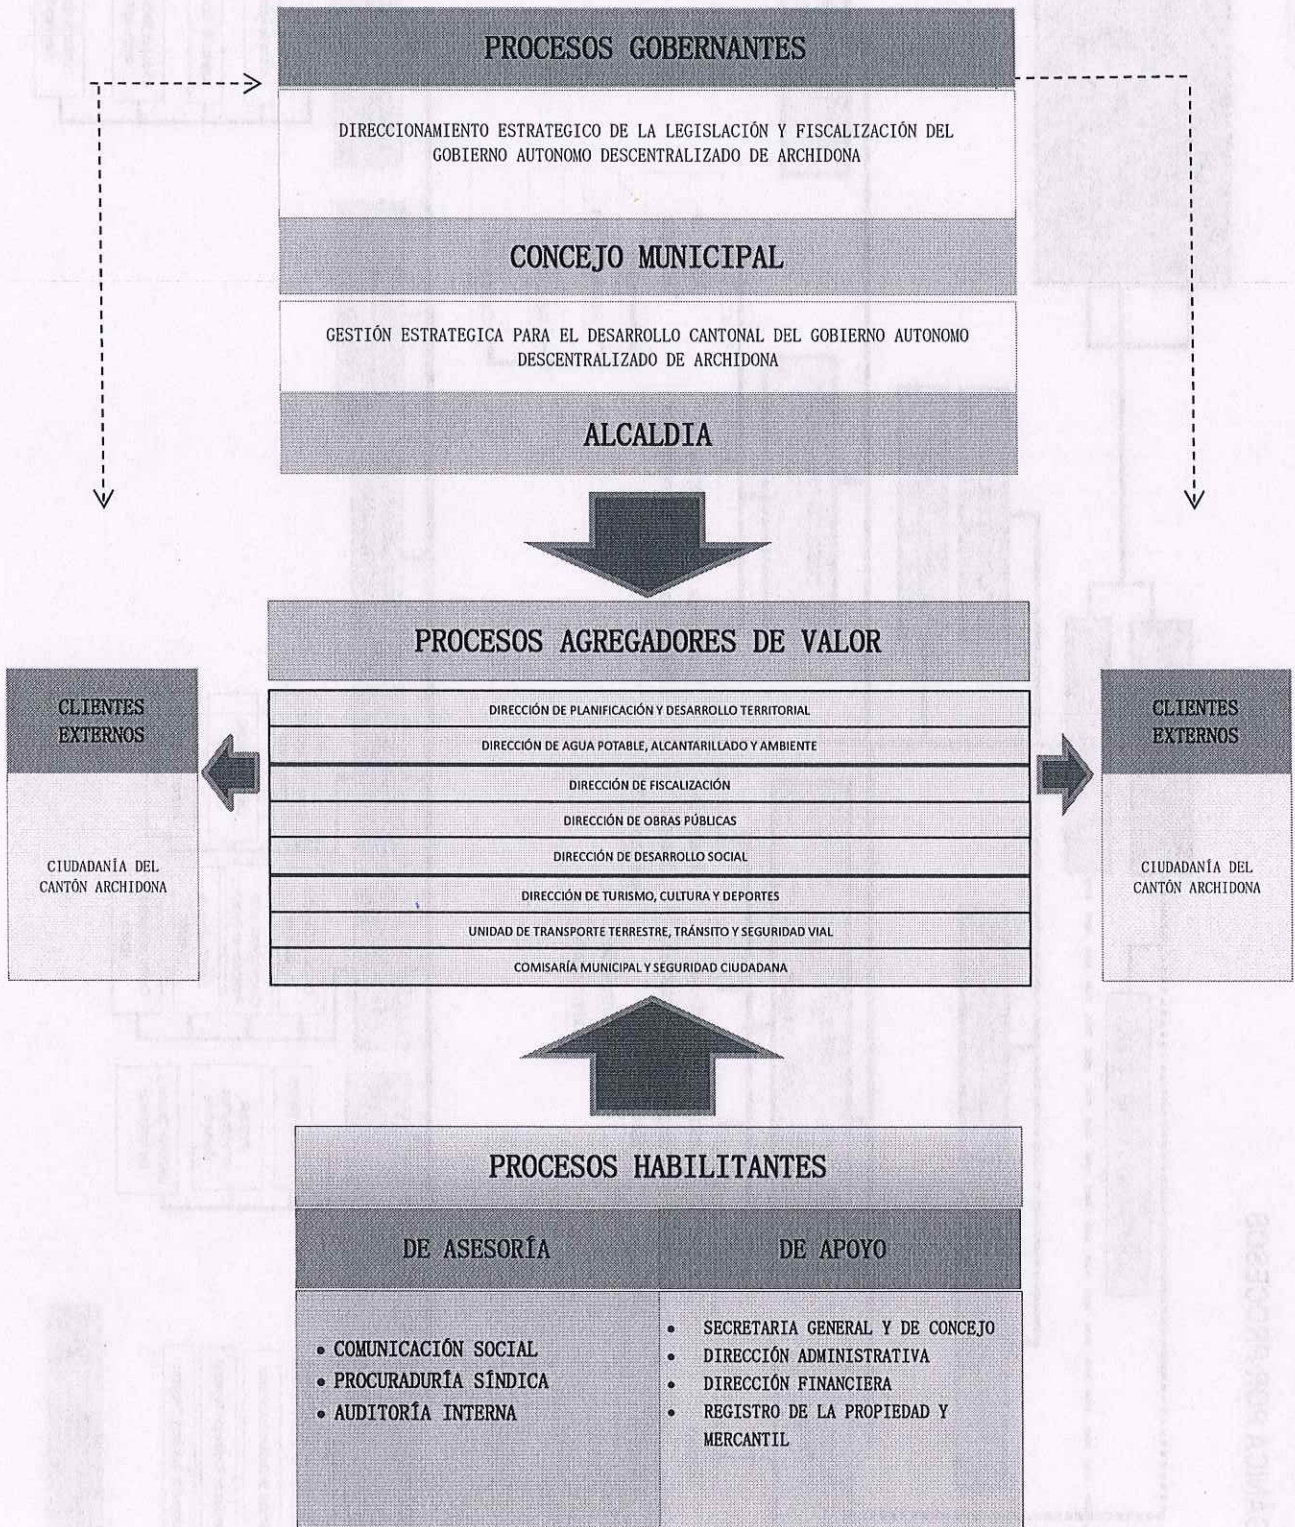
PROCESOS GOBERNANTES

DIRECCIONAMIENTO ESTRATEGICO DE LA LEGISLACIÓN Y FISCALIZACIÓN DEL GOBIERNO AUTONOMO DESCENTRALIZADO DE ARCHIDONA

CONCEJO MUNICIPAL

GESTIÓN ESTRATEGICA PARA EL DESARROLLO CANTONAL DEL GOBIERNO AUTONOMO DESCENTRALIZADO DE ARCHIDONA

ALCALDIA

PROCESOS AGREGADORES DE VALOR

CLIENTES EXTERNOS

CIUDADANÍA DEL CANTÓN ARCHIDONA

DIRECCIÓN DE PLANIFICACIÓN Y DESARROLLO TERRITORIAL
DIRECCIÓN DE AGUA POTABLE, ALCANTARILLADO Y AMBIENTE
DIRECCIÓN DE FISCALIZACIÓN
DIRECCIÓN DE OBRAS PÚBLICAS
DIRECCIÓN DE DESARROLLO SOCIAL
DIRECCIÓN DE TURISMO, CULTURA Y DEPORTES
UNIDAD DE TRANSPORTE TERRESTRE, TRÁNSITO Y SEGURIDAD VIAL
COMISARÍA MUNICIPAL Y SEGURIDAD CIUDADANA

CLIENTES EXTERNOS

CIUDADANÍA DEL CANTÓN ARCHIDONA

PROCESOS HABILITANTES

DE ASESORÍA

• COMUNICACIÓN SOCIAL
• PROCURADURÍA SÍNDICA
• AUDITORÍA INTERNA

DE APOYO

• SECRETARIA GENERAL Y DE CONCEJO
• DIRECCIÓN ADMINISTRATIVA
• DIRECCIÓN FINANCIERA
• REGISTRO DE LA PROPIEDAD Y MERCANTIL